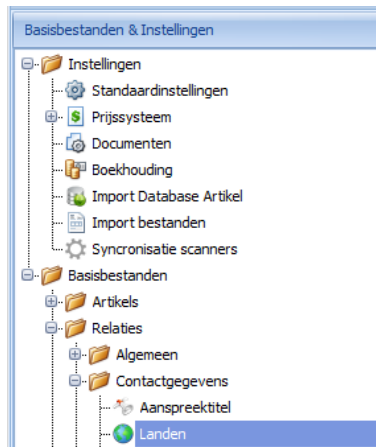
Basisbestanden & Instellingen

Instellingen
Standaardinstellingen
Prijssysteem
Documenten
Boekhouding
Import Database Artikel
Import bestanden
Syncronisatie scanners
Basisbestanden
Artikels
Relaties
Algemeen
Contactgegevens
Aanspreektitel
Landen